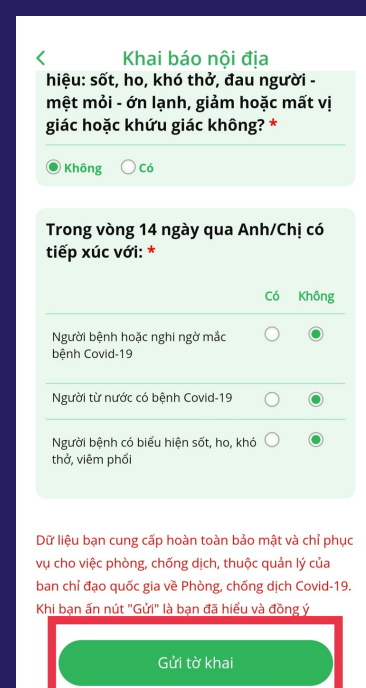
< Khai báo nội địa

hiệu: sốt, ho, khó thở, đau người - mệt mỏi - ớn lạnh, giảm hoặc mất vị giác hoặc khứu giác không? *

Không Có

Trong vòng 14 ngày qua Anh/Chị có tiếp xúc với: *

| | Có | Không |
|---|---|---|
| Người bệnh hoặc nghi ngờ mắc bệnh Covid-19 | | |
| Người từ nước có bệnh Covid-19 | | |
| Người bệnh có biểu hiện sốt, ho, khó thở, viêm phổi | | |

Dữ liệu bạn cung cấp hoàn toàn bảo mật và chỉ phục vụ cho việc phòng, chống dịch, thuộc quản lý của ban chỉ đạo quốc gia về Phòng, chống dịch Covid-19. Khi bạn ấn nút "Gửi" là bạn đã hiểu và đồng ý

Gửi tờ khai